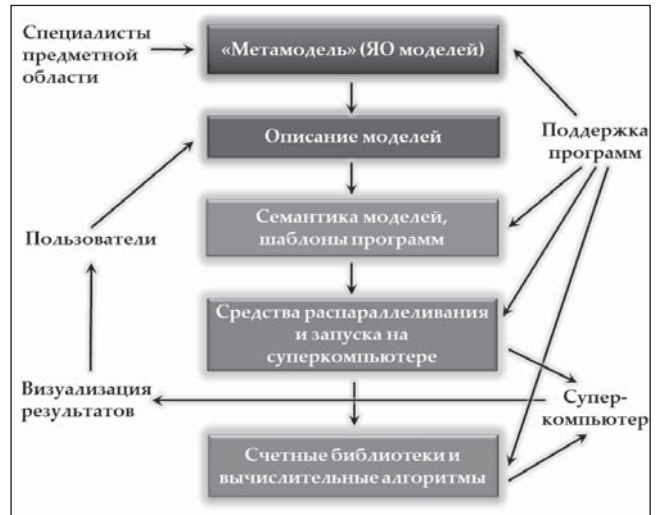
Специалисты предметной области

«Метамодель» (ЯО моделей)

Описание моделей

Поддержка программ

Семантика моделей, шаблоны программ

Пользователи

Средства распараллеливания и запуска на суперкомпьютере

Визуализация результатов

Супер-компьютер

Счетные библиотеки и вычислительные алгоритмы